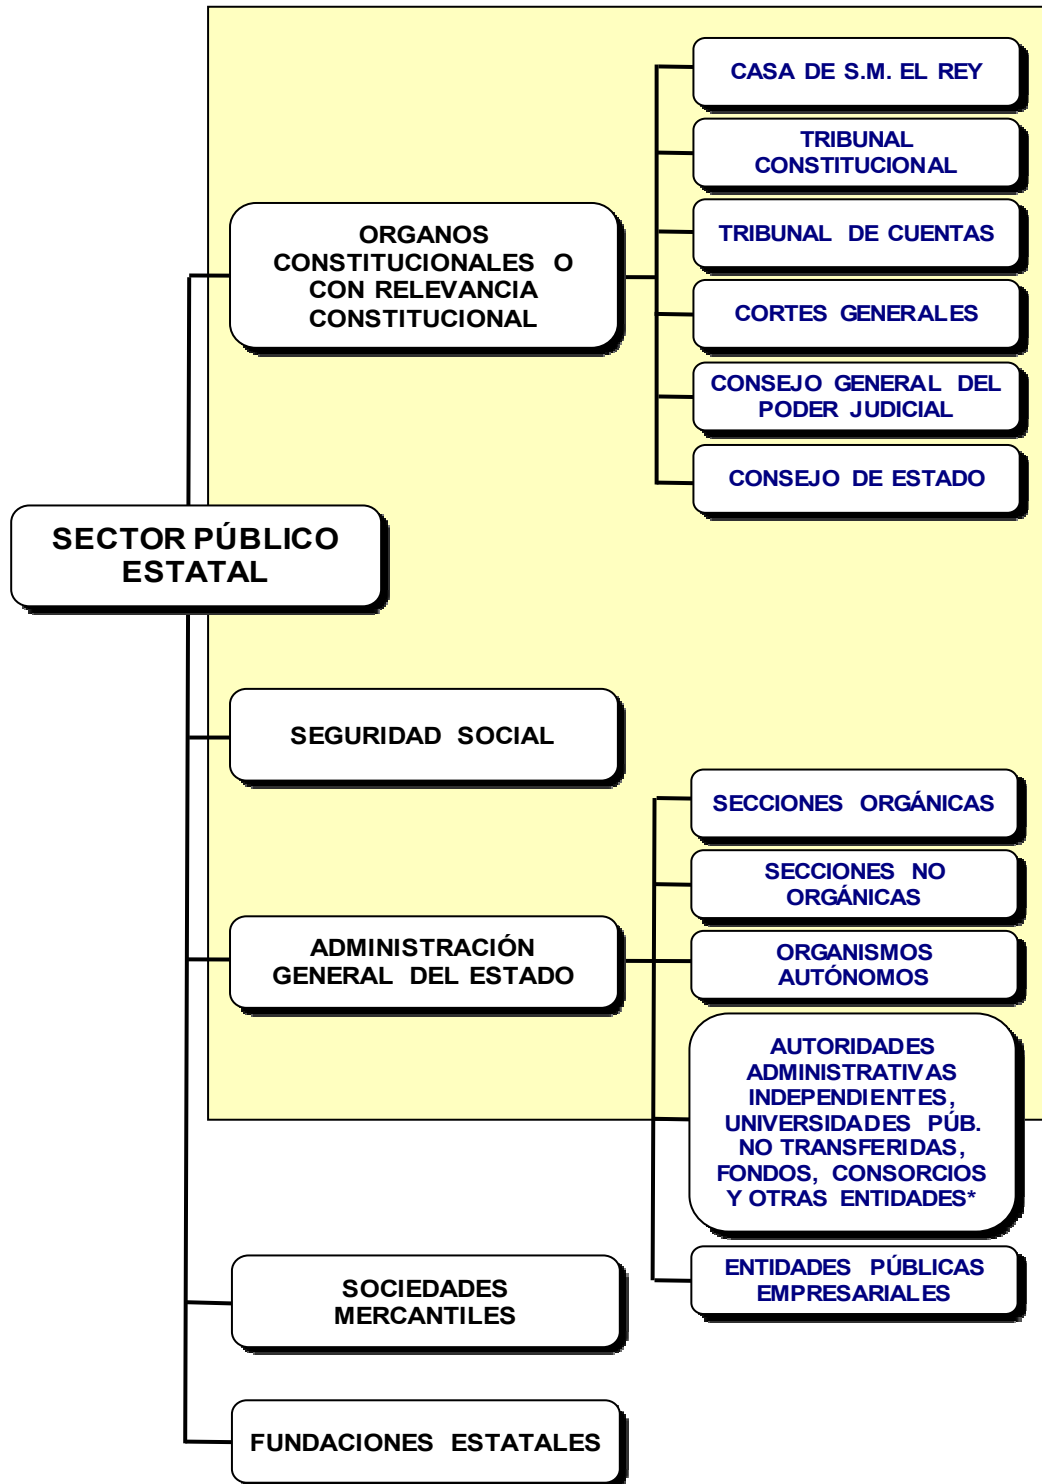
SECTOR PÚBLICO ESTATAL

ORGANOS CONSTITUCIONALES O CON RELEVANCIA CONSTITUCIONAL

CASA DE S.M. EL REY

TRIBUNAL CONSTITUCIONAL

TRIBUNAL DE CUENTAS

CORTES GENERALES

CONSEJO GENERAL DEL PODER JUDICIAL

CONSEJO DE ESTADO

SEGURIDAD SOCIAL

ADMINISTRACIÓN GENERAL DEL ESTADO

SECCIONES ORGÁNICAS

SECCIONES NO ORGÁNICAS

ORGANISMOS AUTÓNOMOS

AUTORIDADES ADMINISTRATIVAS INDEPENDIENTES, UNIVERSIDADES PÚB. NO TRANSFERIDAS, FONDOS, CONSORCIOS Y OTRAS ENTIDADES*

ENTIDADES PÚBLICAS EMPRESARIALES

SOCIEDADES MERCANTILES

FUNDACIONES ESTATALES